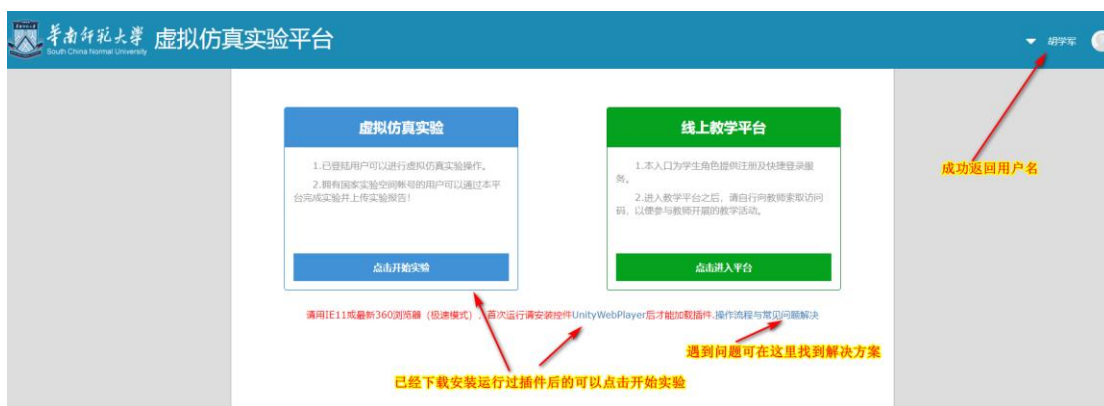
華南師範大學
South China Normal University
虚拟仿真实验平台

胡学军

虚拟仿真实验

1.已登陆用户可以进行虚拟仿真实验操作。

2.拥有国家实验空间帐号的用户可以通过本平台完成实验并上传实验报告!

点击开始实验

线上教学平台

1.本入口为学生角色提供注册及快捷登录服务。

2.进入教学平台之后，请自行向教师索取访问码，以便参与教师开展的教学活动。

点击进入平台

成功返回用户名

请用IE11或最新360浏览器（极速模式），首次运行请安装控件UnityWebPlayer后才能加载插件.操作流程与常见问题解决

遇到问题可在这里找到解决方案

已经下载安装运行过插件后的可以点击开始实验